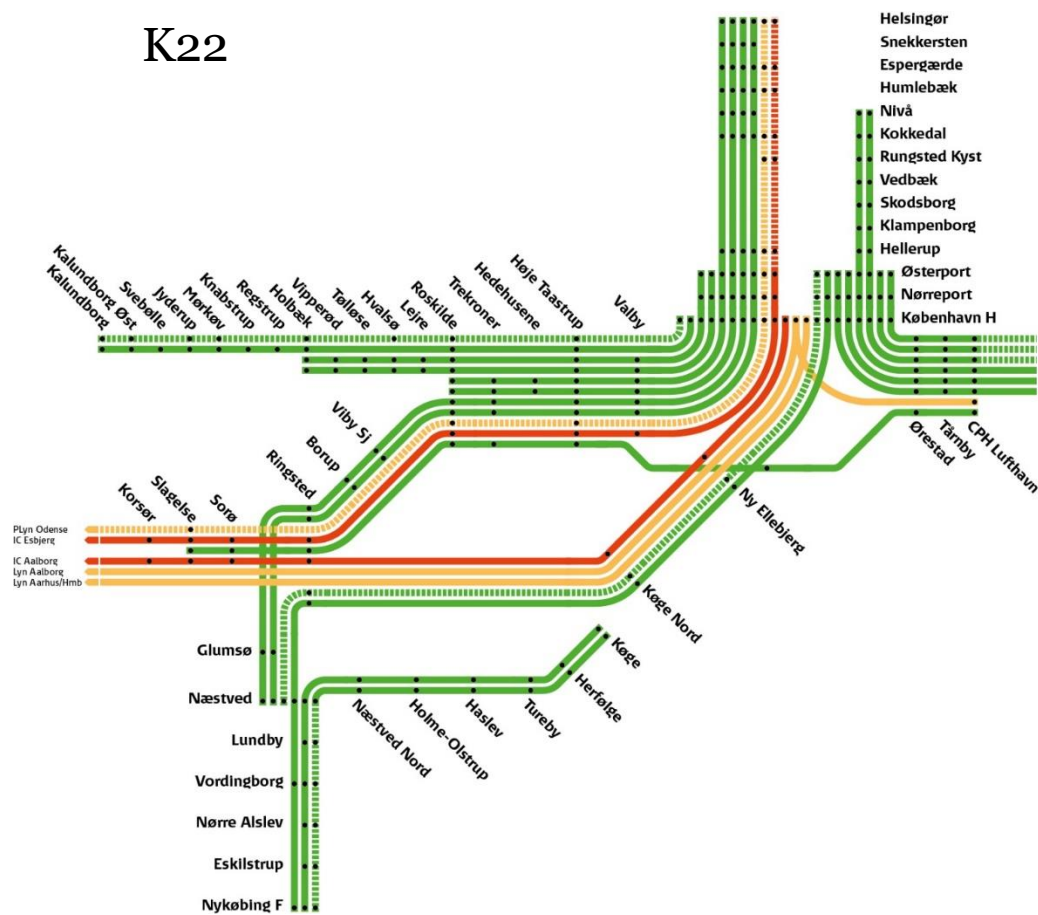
K22

Helsingør
Snekkersten
Espergærde
Humlebæk
Nivå
Kokkedal
Rungsted Kyst
Vedbæk
Skodsborg
Klampenborg
Hellerup
Østerport
Nørreport
København H

Kalundborg
Kalundborg Øst
Svebølle
Jyderup
Mørkøv
Knabstrup
Regstrup
Holbæk
Vipperød
Tølløse
Hvalsø
Lejre
Roskilde
Trekroner
Hedehusene
Høje Taastrup
Valby

Viby Sj
Borup
Ringsted
Korsør
Slagelse
Sorø

PLyn Odense
IC Esbjerg
IC Aalborg
Lyn Aalborg
Lyn Aarhus/Hmb

Ørestad
Tårnby
CPH Lufthavn
Ny Ellebjerg
Køge Nord
Køge
Herfølge
Tureby
Haslev
Holme-Olstrup
Næstved Nord

Glumsø
Næstved
Lundby
Vordingborg
Nørre Alslev
Eskilstrup
Nykøbing F